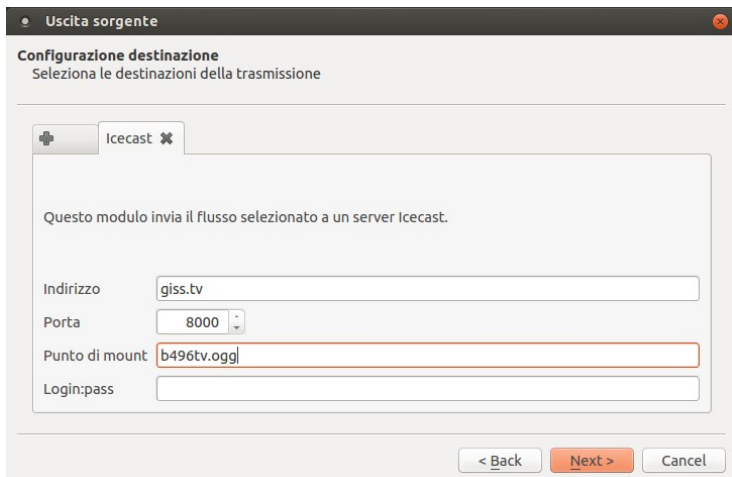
Uscita sorgente

Configurazione destinazione
Seleziona le destinazioni della trasmissione

Icecast

Questo modulo invia il flusso selezionato a un server Icecast.

Indirizzo giss.tv
Porta 8000
Punto di mount b496tv.ogg
Login:pass

< Back Next > Cancel